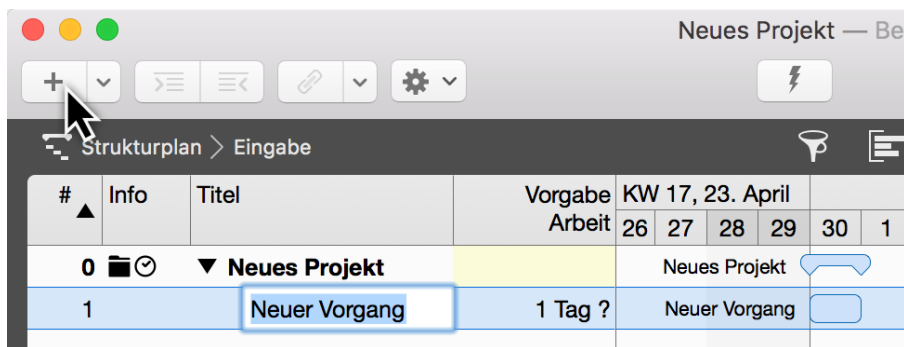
Neues Projekt — Be

Strukturplan > Eingabe

| # | Info | Titel | Vorgabe Arbeit | KW 17, 23. April 26 | 27 | 28 | 29 | 30 | 1 |
|---|---|---|---|---|---|---|---|---|---|
| 0 | | ▼ Neues Projekt | | Neues Projekt | | | | | |
| 1 | | Neuer Vorgang | 1 Tag ? | Neuer Vorgang | | | | | |